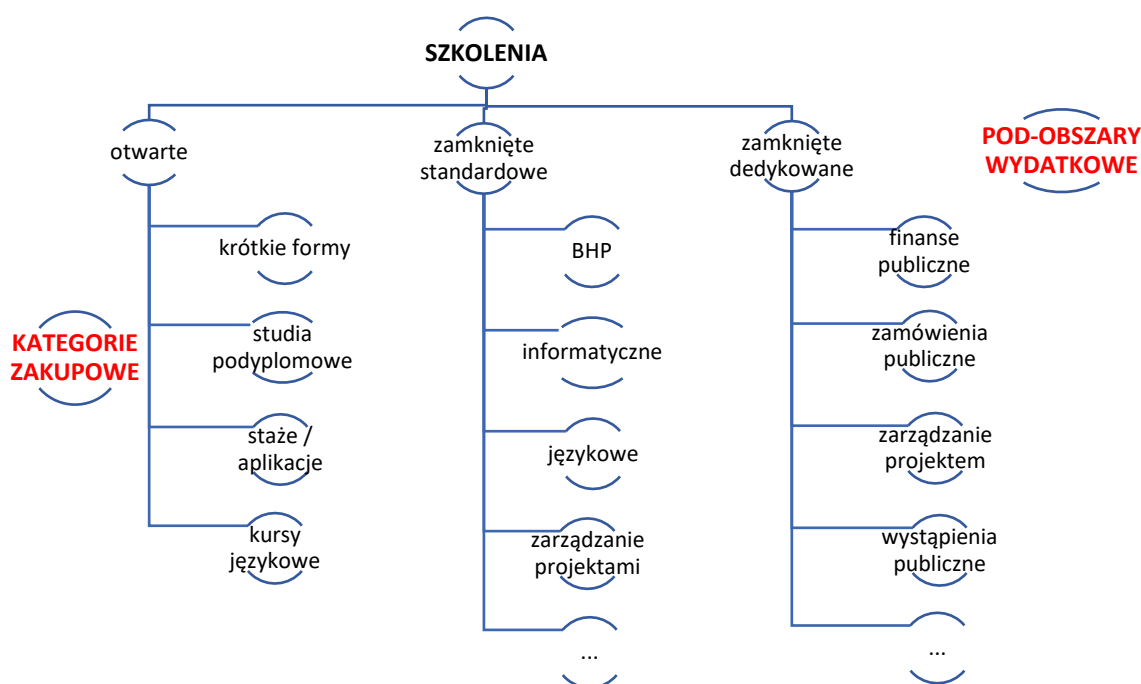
SZKOLENIA

otwarte

zamknięte standardowe

zamknięte dedykowane

POD-OBSZARY WYDATKOWE

krótkie formy

studia podyplomowe

staże / aplikacje

kursy językowe

KATEGORIE ZAKUPOWE

BHP

informatyczne

językowe

zarządzanie projektami

...

finanse publiczne

zamówienia publiczne

zarządzanie projektem

wystąpienia publiczne

...